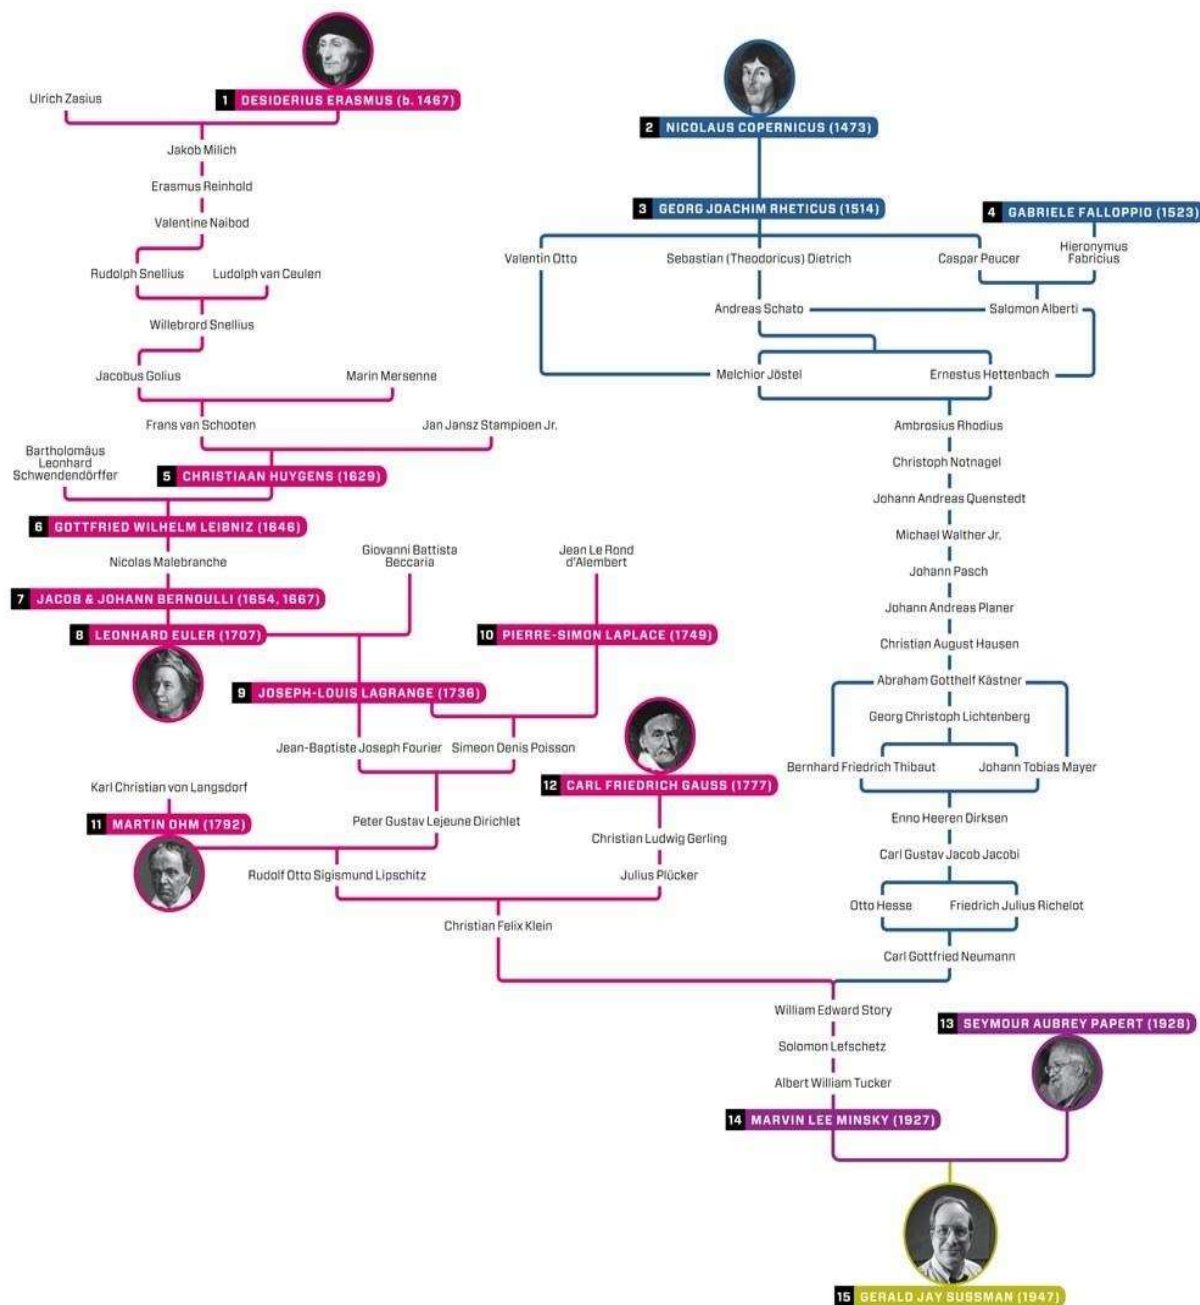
Ulrich Zasius

1 DESIDERIUS ERASMUS (b. 1467)

2 NICOLAUS COPERNICUS (1473)

Jakob Milich

Erasmus Reinhold

Valentine Naibod

3 GEORG JOACHIM RHETICUS (1514)

4 GABRIELE FALLOPPIO (1523)

Valentin Otto

Sebastian (Theodoricus) Dietrich

Caspar Peucer

Hieronymus Fabricius

Rudolph Snellius

Ludolph van Ceulen

Andreas Schato

Salomon Alberti

Willebrord Snellius

Jacobus Golius

Marin Mersenne

Melchior Jöstel

Ernestus Hettenbach

Frans van Schooten

Jan Jansz Stampioen Jr.

Ambrosius Rhodius

Bartholomäus Leonhard Schwendendörffer

5 CHRISTIAAN HUYGENS (1629)

Christoph Notnagel

Johann Andreas Quenstedt

6 GOTTFRIED WILHELM LEIBNIZ (1646)

Michael Walther Jr.

Nicolas Malebranche

Giovanni Battista Beccaria

Jean Le Rond d'Alembert

Johann Pasch

7 JACOB & JOHANN BERNOULLI (1654, 1667)

Johann Andreas Planer

8 LEONHARD EULER (1707)

10 PIERRE-SIMON LAPLACE (1749)

Christian August Hausen

9 JOSEPH-LOUIS LAGRANGE (1736)

Abraham Gotthelf Kästner

Georg Christoph Lichtenberg

Jean-Baptiste Joseph Fourier

Simeon Denis Poisson

Bernhard Friedrich Thibaut

Johann Tobias Mayer

Karl Christian von Langsdorf

12 CARL FRIEDRICH GAUSS (1777)

11 MARTIN OHM (1792)

Peter Gustav Lejeune Dirichlet

Enno Heeren Dirksen

Christian Ludwig Gerling

Carl Gustav Jacob Jacobi

Rudolf Otto Sigismund Lipschitz

Julius Plücker

Otto Hesse

Friedrich Julius Richelot

Christian Felix Klein

Carl Gottfried Neumann

William Edward Story

13 SEYMOUR AUBREY PAPERT (1928)

Solomon Lefschetz

Albert William Tucker

14 MARVIN LEE MINSKY (1927)

15 GERALD JAY SUSSMAN (1947)